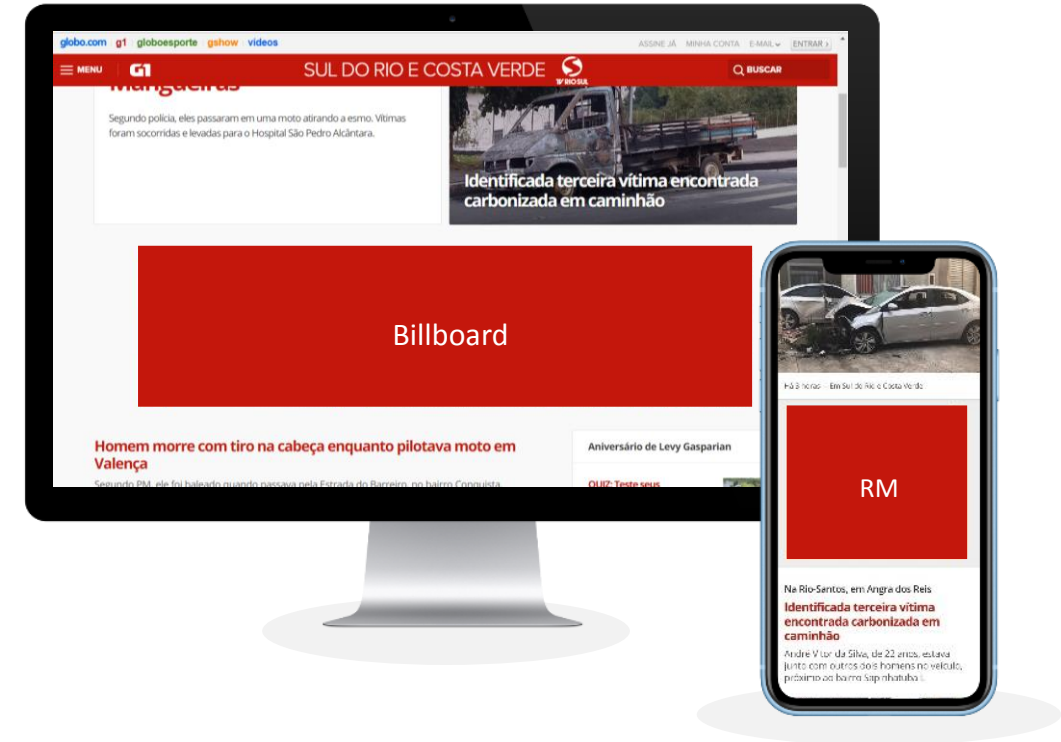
globo.com g1 globoesporte gshow videos

ASSINE JÁ MINHA CONTA E-MAIL ENTRAR

MENU G1 SUL DO RIO E COSTA VERDE TV RIO SUL BUSCAR

Mangueiras

Segundo polícia, eles passaram em uma moto atirando a esmo. Vítimas foram socorridas e levadas para o Hospital São Pedro Alcântara.

Identificada terceira vítima encontrada carbonizada em caminhão

Billboard

Homem morre com tiro na cabeça enquanto pilotava moto em Valença

Segundo PM, ele foi baleado quando passava pela Estrada do Barreiro, no bairro Conquista.

Aniversário de Levy Gasparian

QUIZ: Teste seus

Há 3 horas — Em Sul do Rio e Costa Verde

RM

Na Rio-Santos, em Angra dos Reis

Identificada terceira vítima encontrada carbonizada em caminhão

André Vitor da Silva, de 22 anos, estava junto com outros dois homens no veículo, próximo ao bairro Sapinhatuba I.